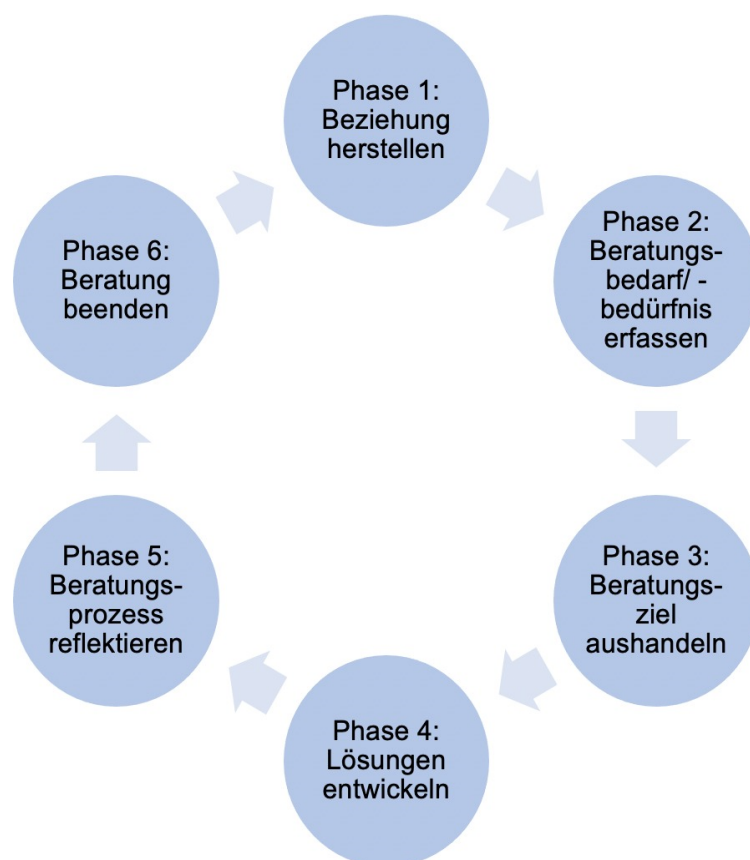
Phase 1: Beziehung herstellen

Phase 2: Beratungsbedarf/ -bedürfnis erfassen

Phase 3: Beratungsziel aushandeln

Phase 4: Lösungen entwickeln

Phase 5: Beratungsprozess reflektieren

Phase 6: Beratung beenden